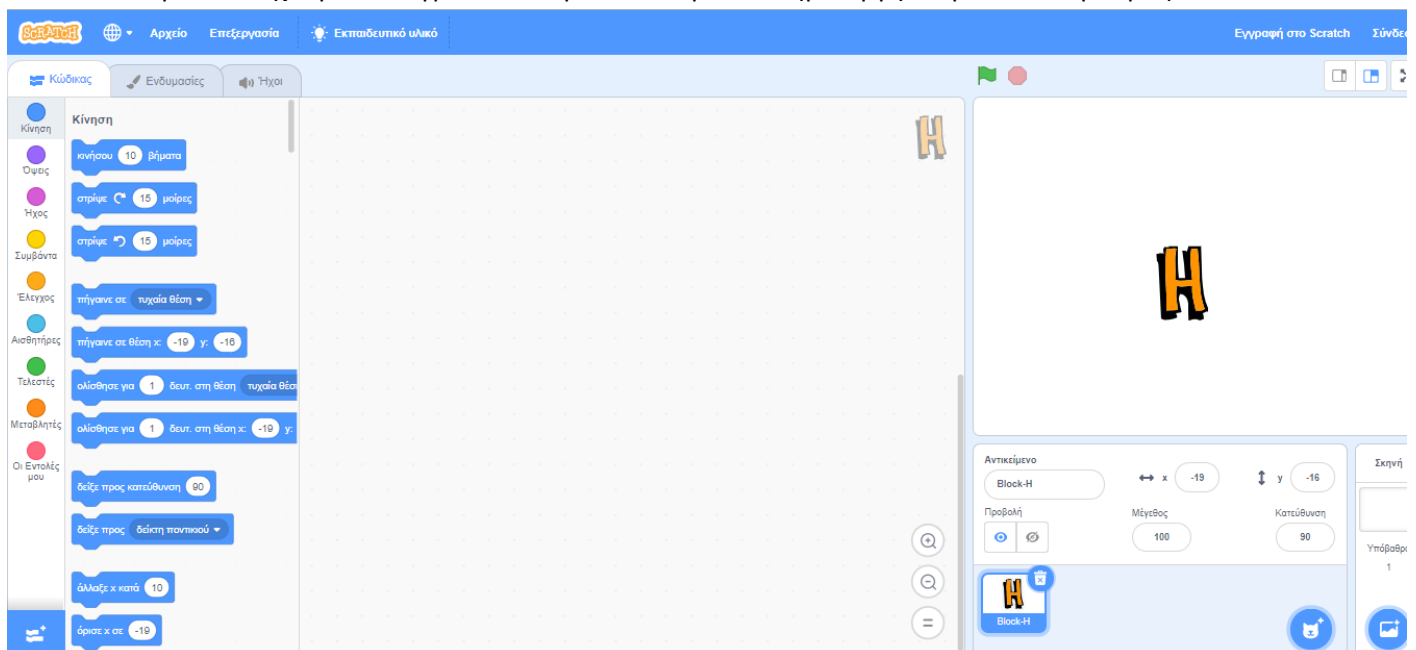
SCRATCH Αρχείο Επεξεργασία Εκπαιδευτικό υλικό Εγγραφή στο Scratch Σύνδε

Κώδικας Ενδυμασίες Ήχοι

Κίνηση
Όψεις
Ήχος
Συμβάντα
Έλεγχος
Αισθητήρες
Τελεστές
Μεταβλητές
Οι Εντολές μου

Κίνηση
κινήσου 10 βήματα
στρίψε 15 μοίρες
στρίψε 15 μοίρες
πήγαινε σε τυχαία θέση
πήγαινε σε θέση x: -19 y: -16
ολίσθησε για 1 δευτ. στη θέση τυχαία θέσ
ολίσθησε για 1 δευτ. στη θέση x: -19 y:
δείξε προς κατεύθυνση 90
δείξε προς δείκτη ποντικιού
άλλαξε x κατά 10
όρισε x σε -19

Αντικείμενο Block-H x -19 y -16
Προβολή Μέγεθος 100 Κατεύθυνση 90
Block-H
Σκηνή
Υπόβαθρ
1